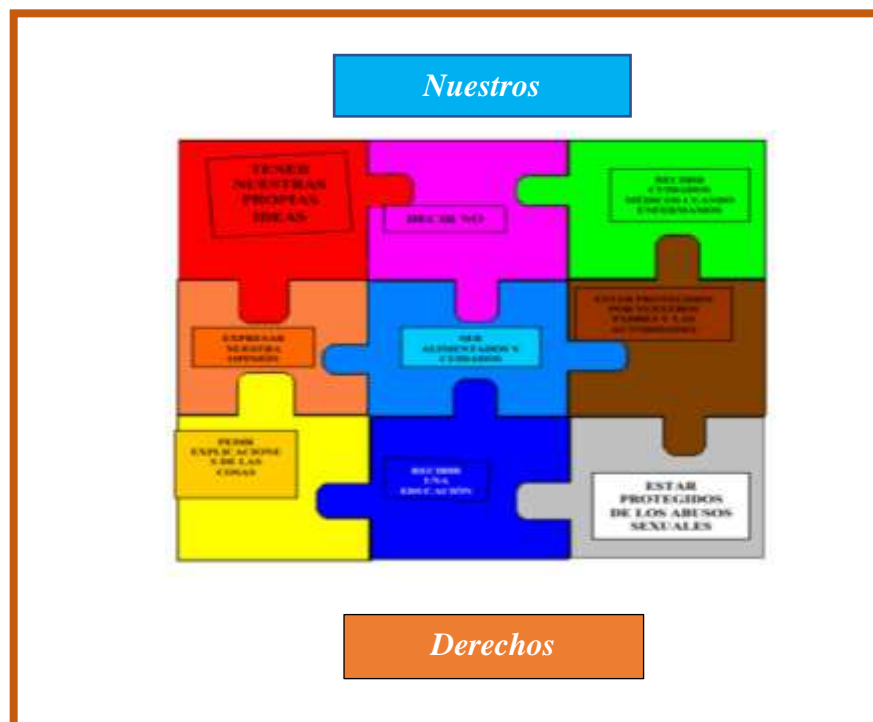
Nuestros

TENER NUESTRAS PROPIAS IDEAS

DECIR NO

RECIBIR CUIDADOS MÉDICOS CUANDO ENFERMAMOS

EXPRESAR NUESTRA OPINIÓN

SER ALIMENTADOS Y CUIDADOS

ESTAR PROTEGIDOS POR NUESTRAS FAMILIAS Y LAS AUTORIDADES

PEDIR EXPLICACIONES DE LAS COSAS

RECIBIR UNA EDUCACIÓN

ESTAR PROTEGIDOS DE LOS ABUSOS SEXUALES

Derechos